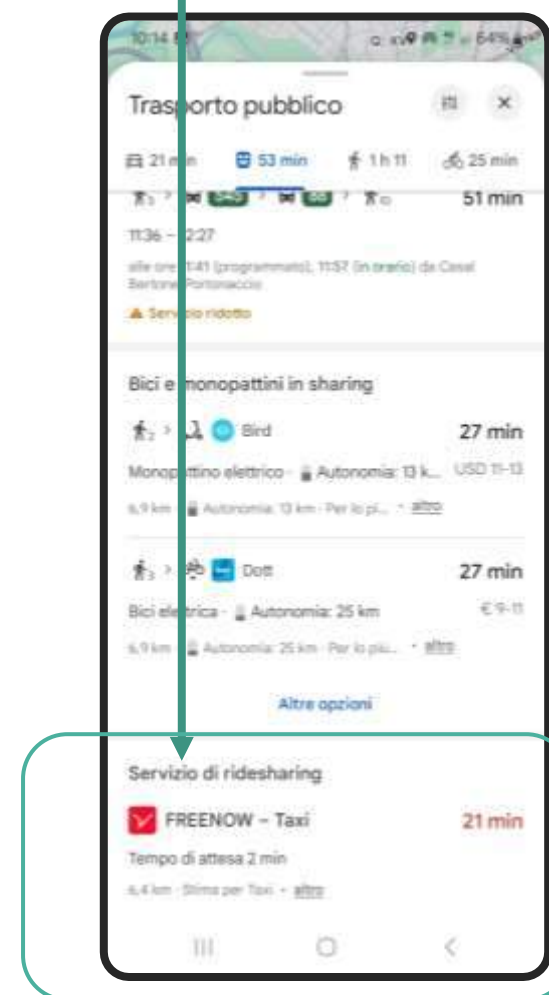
10:14

64%

Trasporto pubblico

21 min
53 min
1 h 11
25 min

51 min

11:36 – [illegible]:27

alle ore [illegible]:41 (programmato), 11:57 (in orario) da Casal Bertone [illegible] Portonaccio

Servizio ridotto

Bici e monopattini in sharing

Bird

27 min

Monopattino elettrico · Autonomia: 13 k...

USD 11-13

6,9 km · Autonomia: 13 km · Per lo pi... · altro

Dott

27 min

Bici elettrica · Autonomia: 25 km

€ 9-11

6,9 km · Autonomia: 25 km · Per lo più... · altro

Altre opzioni

Servizio di ridesharing

FREENOW – Taxi

21 min

Tempo di attesa 2 min

6,4 km · Stima per Taxi · altro